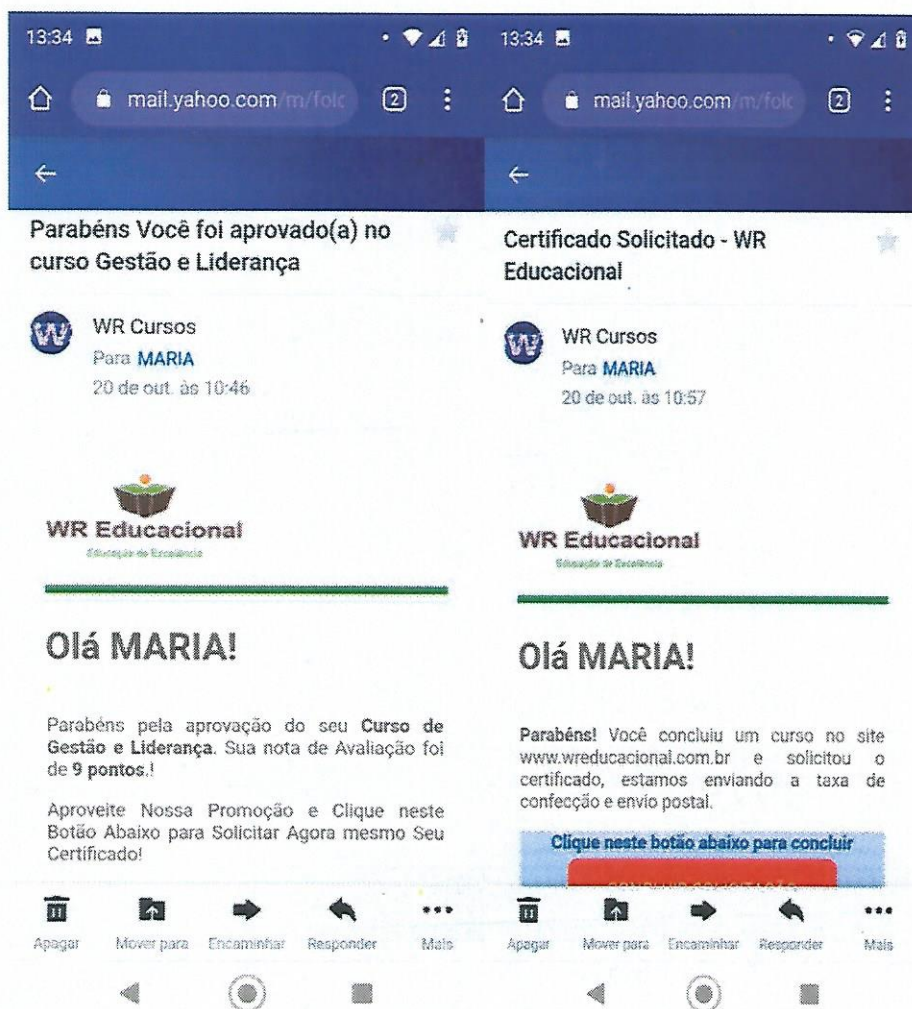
13:34

mail.yahoo.com/m/folc

2

Parabéns Você foi aprovado(a) no curso Gestão e Liderança

WR Cursos
Para MARIA
20 de out. às 10:46

WR Educacional
Educação de Excelência

Olá MARIA!

Parabéns pela aprovação do seu **Curso de Gestão e Liderança**. Sua nota de Avaliação foi de **9 pontos**.!

Aproveite Nossa Promoção e Clique neste Botão Abaixo para Solicitar Agora mesmo Seu Certificado!

Apagar Mover para Encaminhar Responder Mais

13:34

mail.yahoo.com/m/folc

2

Certificado Solicitado - WR Educacional

WR Cursos
Para MARIA
20 de out. às 10:57

WR Educacional
Educação de Excelência

Olá MARIA!

**Parabéns!** Você concluiu um curso no site www.wreducacional.com.br e solicitou o certificado, estamos enviando a taxa de confecção e envio postal.

Clique neste botão abaixo para concluir

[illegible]

Apagar Mover para Encaminhar Responder Mais